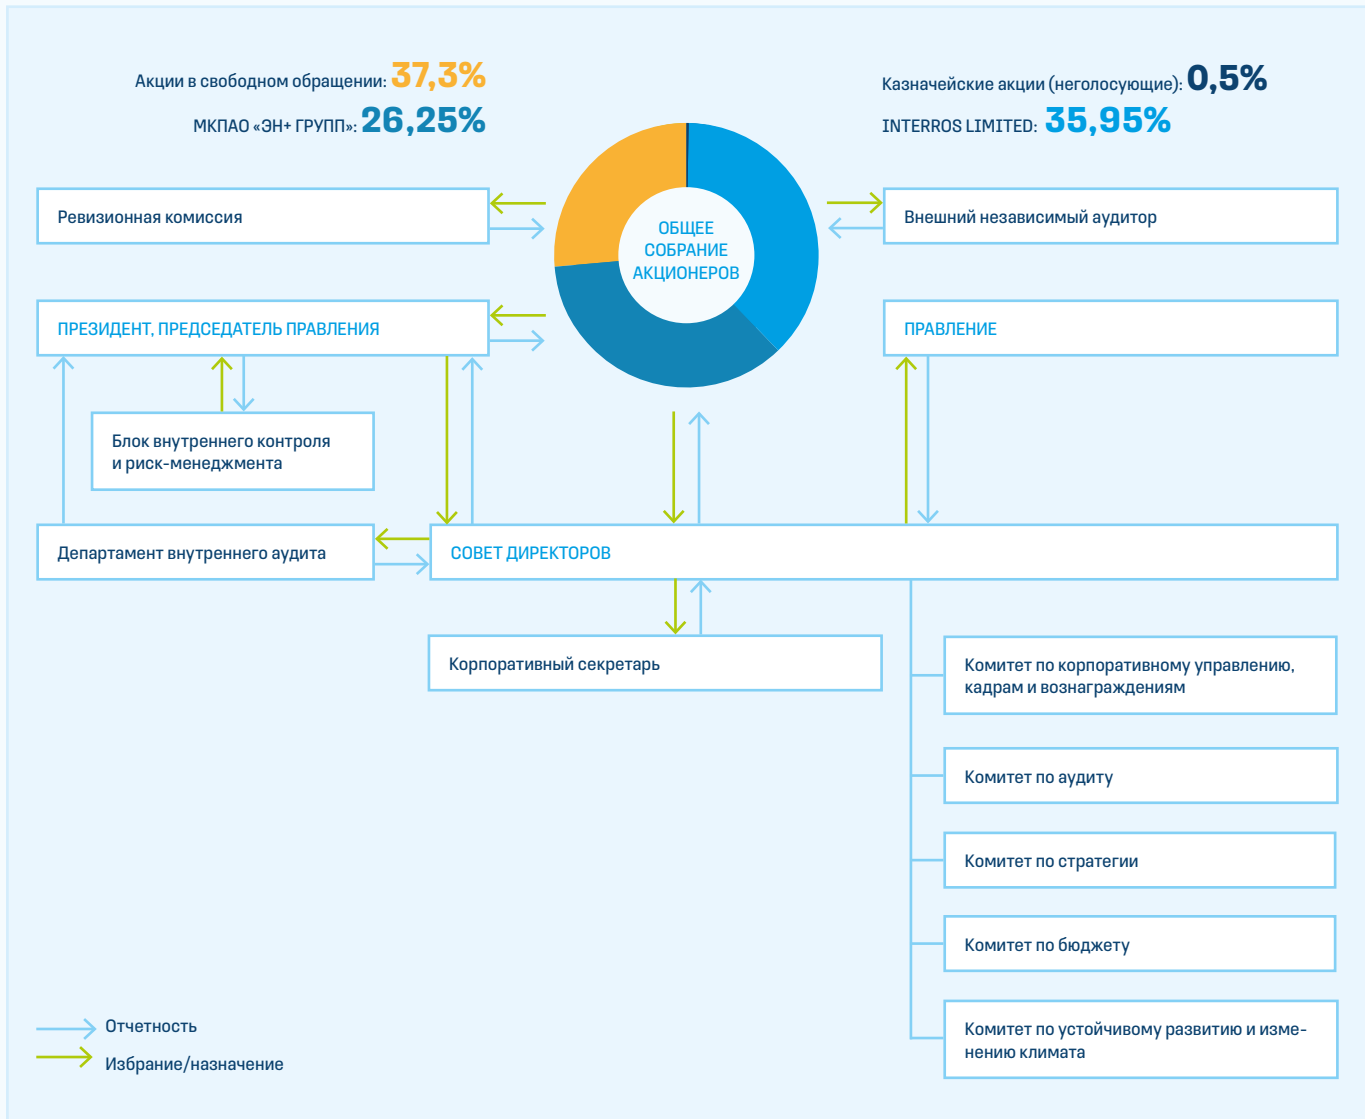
Акции в свободном обращении: 37,3%
МКПАО «ЭН+ ГРУПП»: 26,25%

Казначейские акции (неголосующие): 0,5%
INTERROS LIMITED: 35,95%

ОБЩЕЕ СОБРАНИЕ АКЦИОНЕРОВ

Ревизионная комиссия

Внешний независимый аудитор

ПРЕЗИДЕНТ, ПРЕДСЕДАТЕЛЬ ПРАВЛЕНИЯ

ПРАВЛЕНИЕ

Блок внутреннего контроля и риск-менеджмента

Департамент внутреннего аудита

СОВЕТ ДИРЕКТОРОВ

Корпоративный секретарь

Комитет по корпоративному управлению, кадрам и вознаграждениям

Комитет по аудиту

Комитет по стратегии

Комитет по бюджету

Комитет по устойчивому развитию и изменению климата

Отчетность
Избрание/назначение